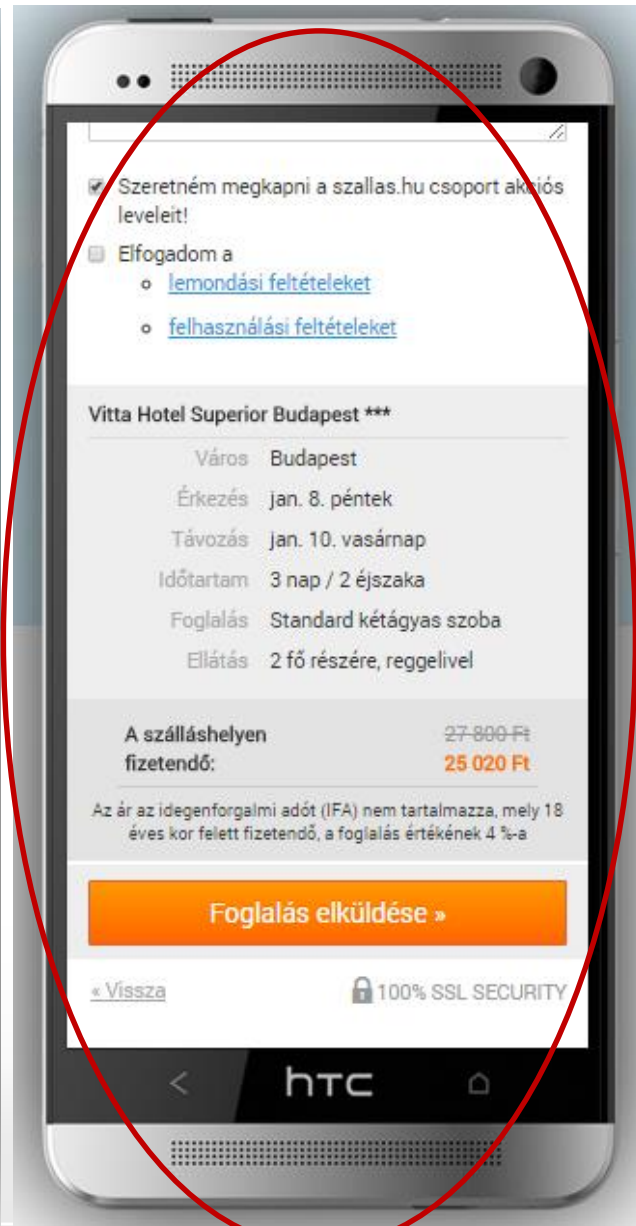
Szeretném megkapni a szallas.hu csoport akciós leveleit!

Elfogadom a

- lemondási feltételeket
- felhasználási feltételeket

Vitta Hotel Superior Budapest ***

| | |
|---|---|
| Város | Budapest |
| Érkezés | jan. 8. péntek |
| Távozás | jan. 10. vasárnap |
| Időtartam | 3 nap / 2 éjszaka |
| Foglalás | Standard kétágyas szoba |
| Ellátás | 2 fő részére, reggelivel |

A szálláshelyen fizetendő: ~~27 800 Ft~~ 25 020 Ft

Az ár az idegenforgalmi adót (IFA) nem tartalmazza, mely 18 éves kor felett fizetendő, a foglalás értékének 4 %-a

Foglalás elküldése »

« Vissza

100% SSL SECURITY

htc